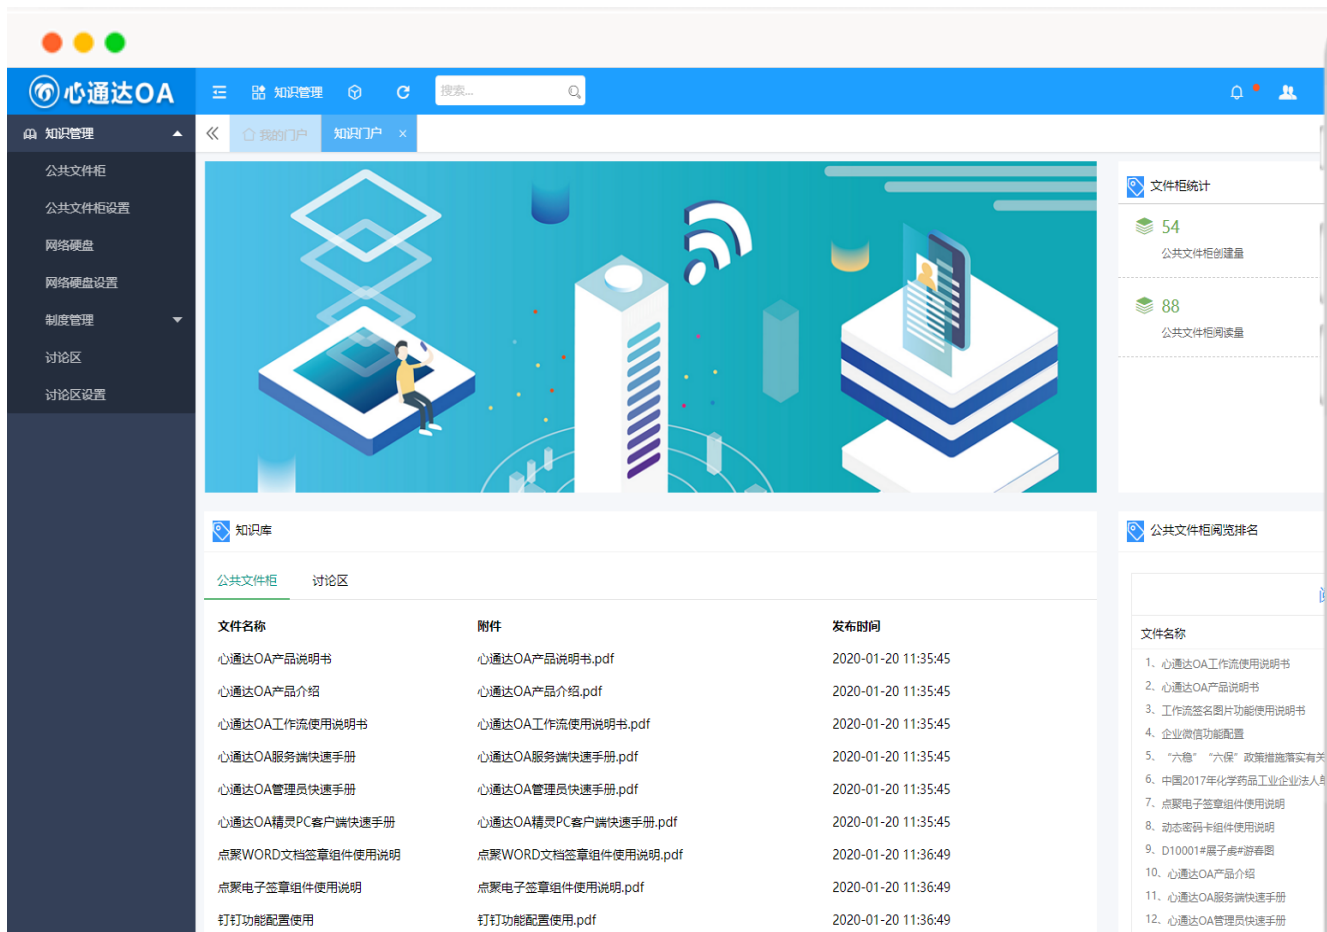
心通达OA

知识管理

搜索...

知识管理
公共文件柜
公共文件柜设置
网络硬盘
网络硬盘设置
制度管理
讨论区
讨论区设置

我的门户　知识门户 ×

文件柜统计
54
公共文件柜创建量
88
公共文件柜阅读量

知识库
公共文件柜　讨论区

| 文件名称 | 附件 | 发布时间 |
|---|---|---|
| 心通达OA产品说明书 | 心通达OA产品说明书.pdf | 2020-01-20 11:35:45 |
| 心通达OA产品介绍 | 心通达OA产品介绍.pdf | 2020-01-20 11:35:45 |
| 心通达OA工作流使用说明书 | 心通达OA工作流使用说明书.pdf | 2020-01-20 11:35:45 |
| 心通达OA服务端快速手册 | 心通达OA服务端快速手册.pdf | 2020-01-20 11:35:45 |
| 心通达OA管理员快速手册 | 心通达OA管理员快速手册.pdf | 2020-01-20 11:35:45 |
| 心通达OA精灵PC客户端快速手册 | 心通达OA精灵PC客户端快速手册.pdf | 2020-01-20 11:35:45 |
| 点聚WORD文档签章组件使用说明 | 点聚WORD文档签章组件使用说明.pdf | 2020-01-20 11:36:49 |
| 点聚电子签章组件使用说明 | 点聚电子签章组件使用说明.pdf | 2020-01-20 11:36:49 |
| 钉钉功能配置使用 | 钉钉功能配置使用.pdf | 2020-01-20 11:36:49 |

公共文件柜阅览排名
文件名称
1、心通达OA工作流使用说明书
2、心通达OA产品说明书
3、工作流签名图片功能使用说明书
4、企业微信功能配置
5、“六稳” “六保”政策措施落实有关
6、中国2017年化学药品工业企业法人
7、点聚电子签章组件使用说明
8、动态密码卡组件使用说明
9、D10001#展子虔#游春图
10、心通达OA产品介绍
11、心通达OA服务端快速手册
12、心通达OA管理员快速手册